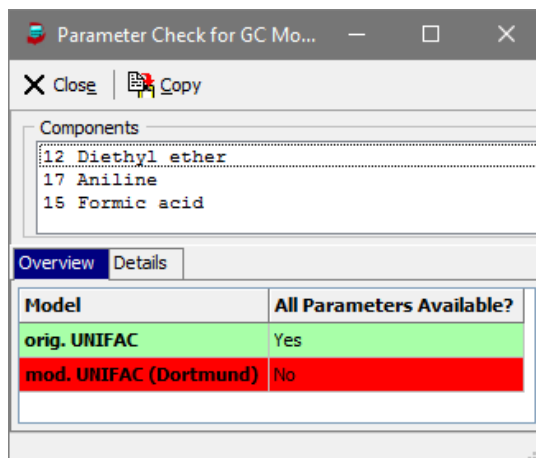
Parameter Check for GC Mo...

Close Copy

Components
12 Diethyl ether
17 Aniline
15 Formic acid

Overview Details

| Model | All Parameters Available? |
|---|---|
| orig. UNIFAC | Yes |
| mod. UNIFAC (Dortmund) | No |